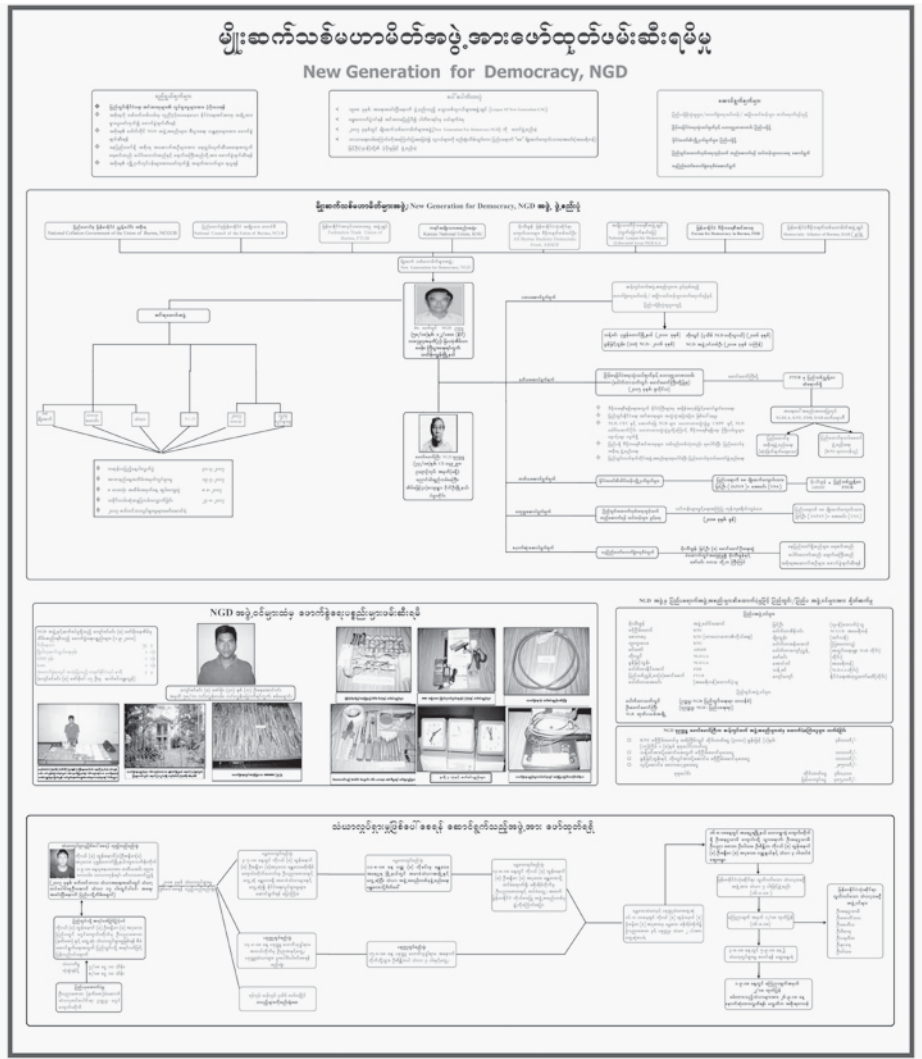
မျိုးဆက်သစ်မဟာမိတ်အဖွဲ့ အားဖော်ထုတ်ဖမ်းဆီးရမှု

New Generation for Democracy, NGD

မျိုးဆက်သစ်မဟာမိတ်များအဖွဲ့ New Generation for Democracy, NGD အဖွဲ့ ဖွဲ့စည်းပုံ

National Coalition Government of the Union of Burma, NCGUB

National Council of the Union of Burma, NCUB

Federation Trade Union of Burma, FTUB

Burmese Students Democratic Front, ABSDF

Forum for Democracy in Burma, FDB

Democratic Alliance of Burma, DAB

New Generation for Democracy, NGD

NGD အဖွဲ့ဝင်များထံမှ ဖောက်ခွဲရေးပစ္စည်းများဖမ်းဆီးရမိမှု

NGD

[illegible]

သံလွင်ရှင်းလင်းရေးနှင့် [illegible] ဖော်ထုတ်ရရှိမှု

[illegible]